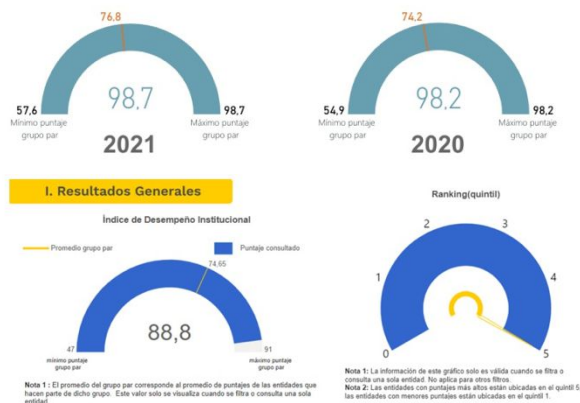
76,8

98,7

57,6
Mínimo puntaje grupo par

98,7
Máximo puntaje grupo par

2021

74,2

98,2

54,9
Mínimo puntaje grupo par

98,2
Máximo puntaje grupo par

2020

I. Resultados Generales

Índice de Desempeño Institucional

Promedio grupo par

Puntaje consultado

74,65

88,8

47
mínimo puntaje grupo par

91
máximo puntaje grupo par

Nota 1 : El promedio del grupo par corresponde al promedio de puntajes de las entidades que hacen parte de dicho grupo. Este valor solo se visualiza cuando se filtra o consulta una sola entidad

Ranking(quintil)

2

3

1

4

0

5

Nota 1: La información de este gráfico solo es válida cuando se filtra o consulta una sola entidad. No aplica para otros filtros.
Nota 2: Las entidades con puntajes más altos están ubicadas en el quintil 5 las entidades con menores puntajes están ubicadas en el quintil 1.